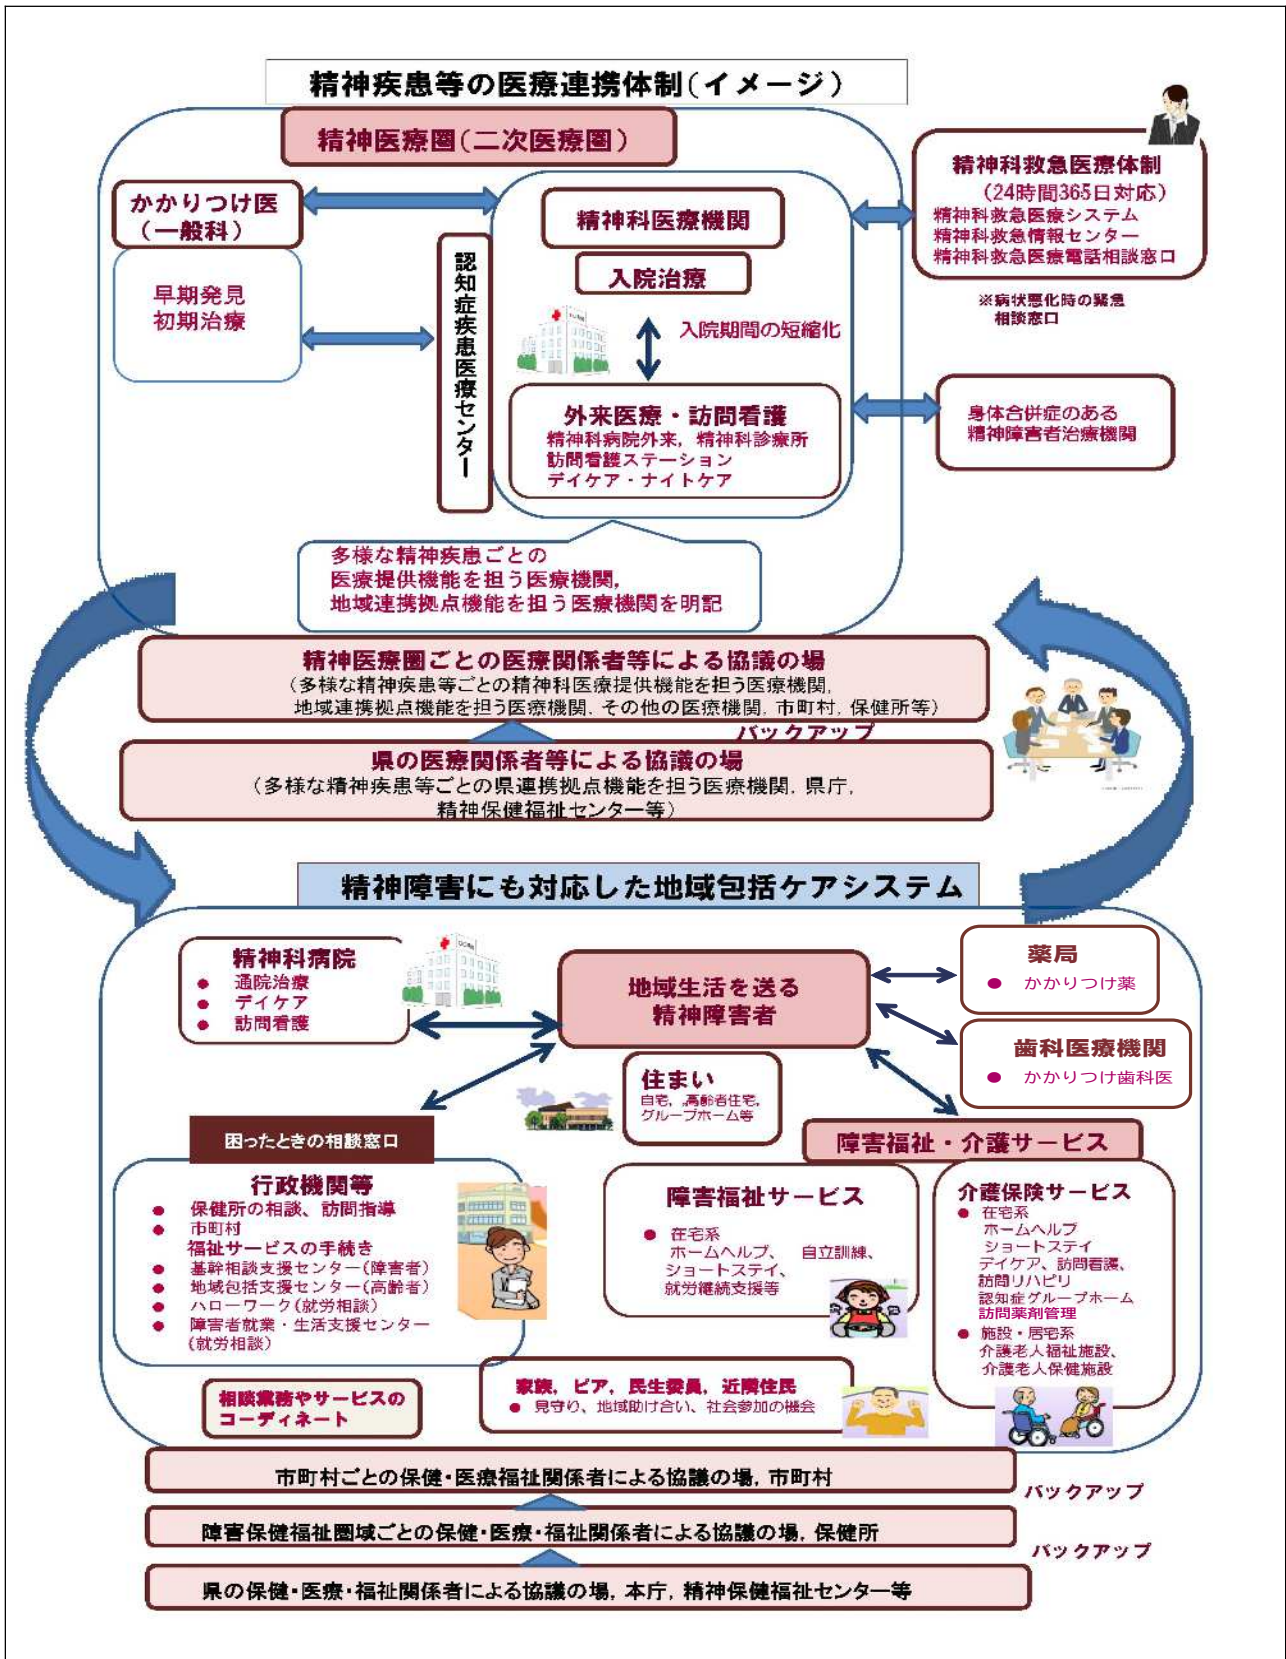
精神疾患等の医療連携体制（イメージ）

精神医療圏（二次医療圏）

かかりつけ医（一般科）

早期発見
初期治療

認知症疾患医療センター

精神科医療機関

入院治療

入院期間の短縮化

外来医療・訪問看護
精神科病院外来，精神科診療所
訪問看護ステーション
デイケア・ナイトケア

精神科救急医療体制
（24時間365日対応）
精神科救急医療システム
精神科救急情報センター
精神科救急医療電話相談窓口

※病状悪化時の緊急相談窓口

身体合併症のある精神障害者治療機関

多様な精神疾患ごとの医療提供機能を担う医療機関，地域連携拠点機能を担う医療機関を明記

精神医療圏ごとの医療関係者等による協議の場
（多様な精神疾患等ごとの精神科医療提供機能を担う医療機関，地域連携拠点機能を担う医療機関，その他の医療機関，市町村，保健所等）

バックアップ

県の医療関係者等による協議の場
（多様な精神疾患等ごとの県連携拠点機能を担う医療機関，県庁，精神保健福祉センター等）

精神障害にも対応した地域包括ケアシステム

精神科病院
● 通院治療
● デイケア
● 訪問看護

地域生活を送る精神障害者

薬局
● かかりつけ薬

歯科医療機関
● かかりつけ歯科医

住まい
自宅，高齢者住宅，グループホーム等

障害福祉・介護サービス

困ったときの相談窓口

行政機関等
● 保健所の相談，訪問指導
● 市町村
福祉サービスの手続き
● 基幹相談支援センター（障害者）
● 地域包括支援センター（高齢者）
● ハローワーク（就労相談）
● 障害者就業・生活支援センター（就労相談）

障害福祉サービス
● 在宅系
ホームヘルプ，自立訓練，ショートステイ，就労継続支援等

介護保険サービス
● 在宅系
ホームヘルプ
ショートステイ
デイケア，訪問看護，訪問リハビリ
認知症グループホーム
訪問薬剤管理
● 施設・居宅系
介護老人福祉施設，介護老人保健施設

相談業務やサービスのコーディネート

家族，ピア，民生委員，近隣住民
● 見守り，地域助け合い，社会参加の機会

市町村ごとの保健・医療福祉関係者による協議の場，市町村

バックアップ

障害保健福祉圏域ごとの保健・医療・福祉関係者による協議の場，保健所

バックアップ

県の保健・医療・福祉関係者による協議の場，本庁，精神保健福祉センター等